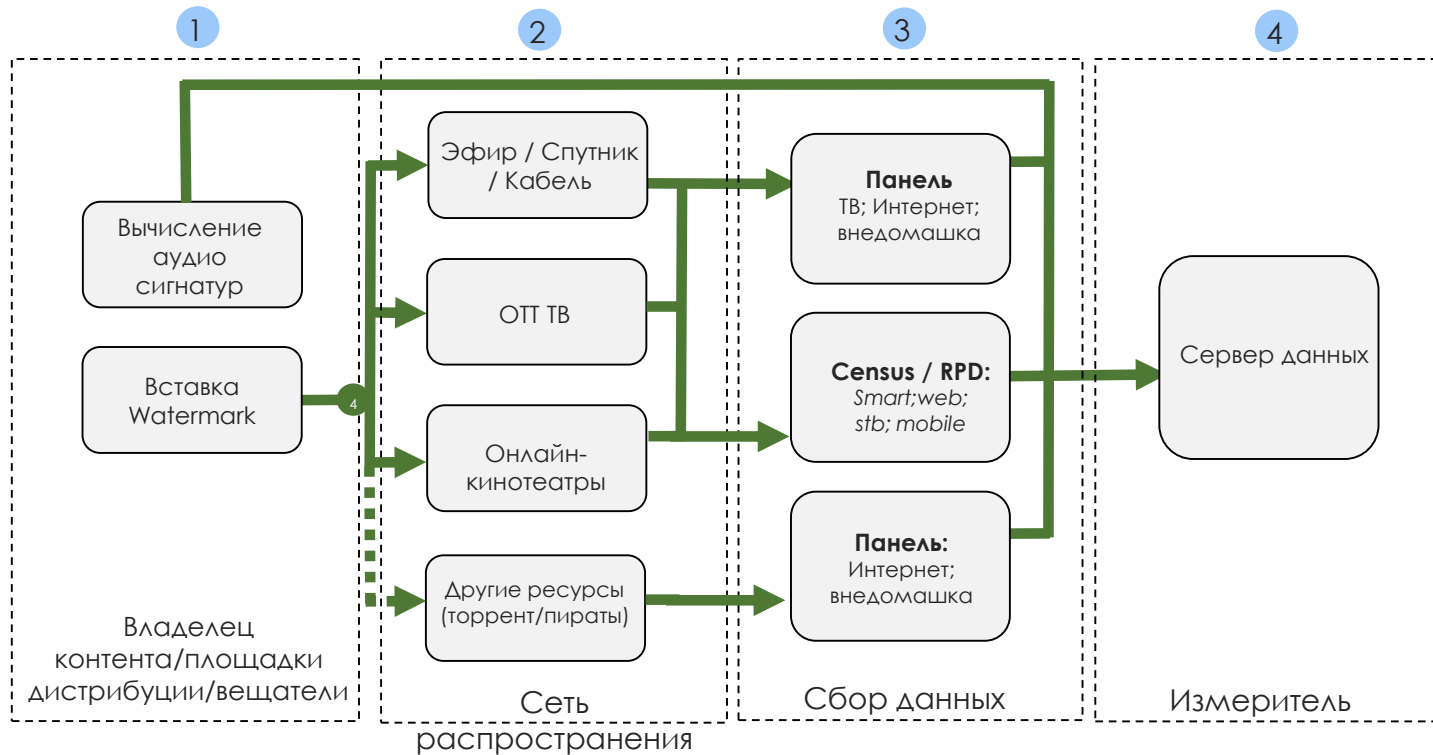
1

2

3

4

Вычисление аудио сигнатур

Вставка Watermark

4

Владелец контента/площадки дистрибуции/вещатели

Эфир / Спутник / Кабель

ОТТ ТВ

Онлайн-кинотеатры

Другие ресурсы (торрент/пираты)

Сеть распространения

**Панель** ТВ; Интернет; внедомашка

**Census / RPD:** *Smart;web; stb; mobile*

**Панель:** Интернет; внедомашка

Сбор данных

Сервер данных

Измеритель